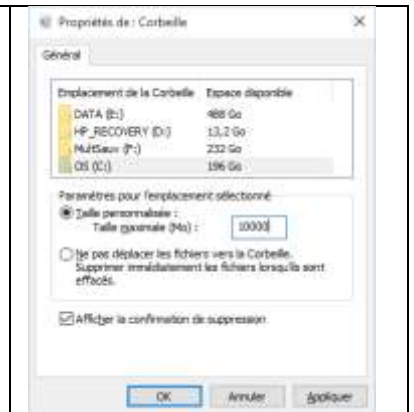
Propriétés de : Corbeille

×

Général

| Emplacement de la Corbeille | Espace disponible |
|---|---|
| DATA (E:) | 488 Go |
| HP_RECOVERY (D:) | 13,2 Go |
| MultSauv (F:) | 232 Go |
| OS (C:) | 196 Go |

Paramètres pour l'emplacement sélectionné

Taille personnalisée :

Taille maximale (Mo) : 10000

Ne pas déplacer les fichiers vers la Corbeille. Supprimer immédiatement les fichiers lorsqu'ils sont effacés.

Afficher la confirmation de suppression

OK Annuler Appliquer